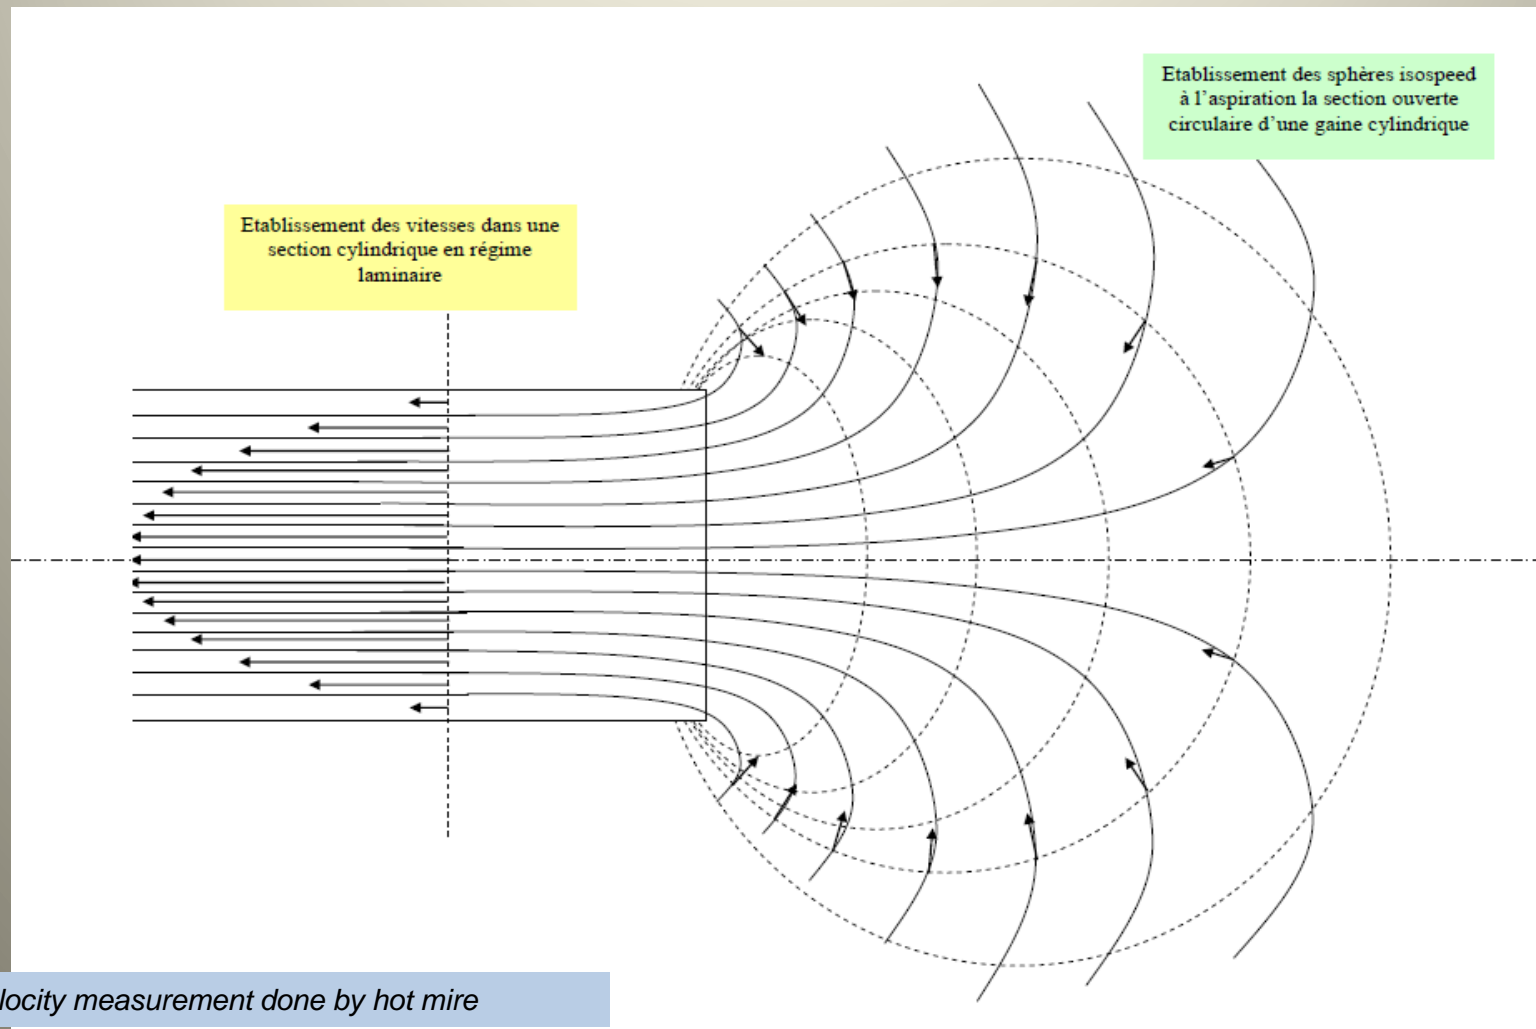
Etablissement des sphères isospeed à l'aspiration la section ouverte circulaire d'une gaine cylindrique

Etablissement des vitesses dans une section cylindrique en régime laminaire

locity measurement done by hot mire